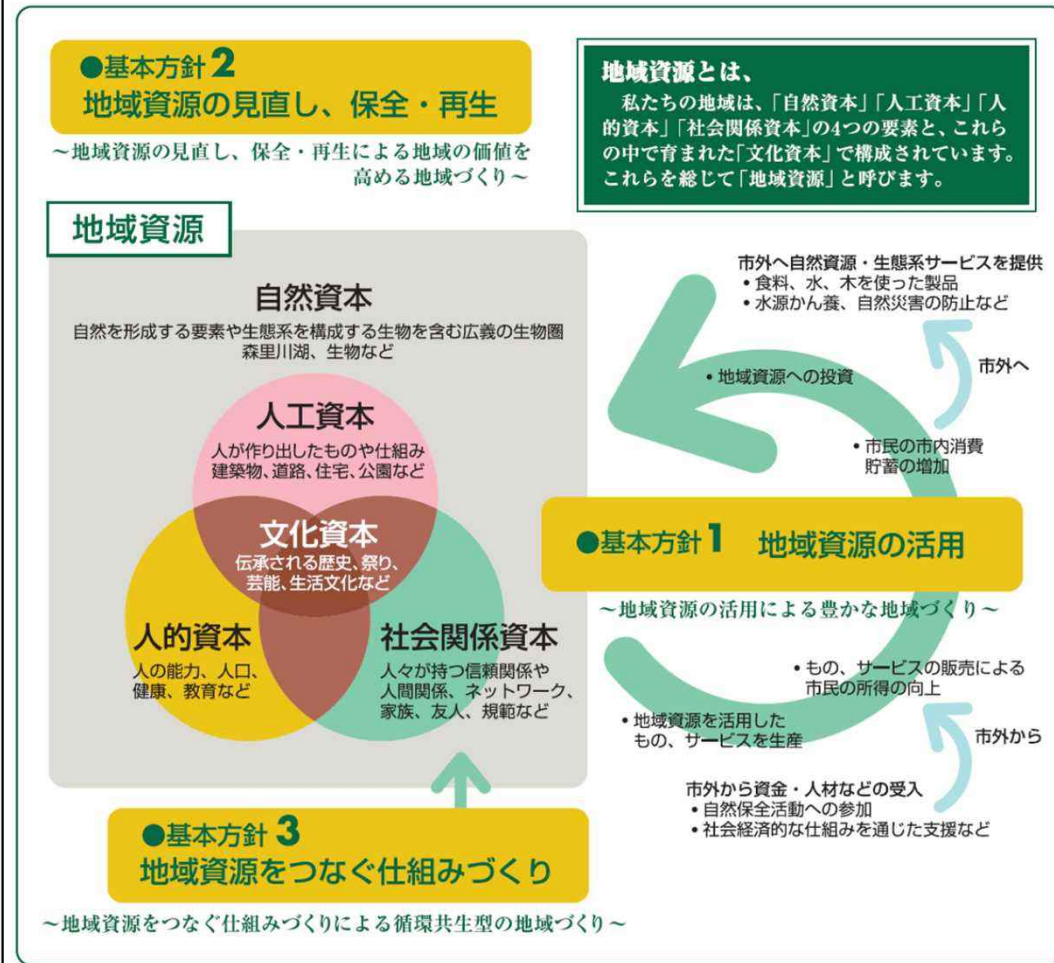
●基本方針 2
地域資源の見直し、保全・再生

～地域資源の見直し、保全・再生による地域の価値を高める地域づくり～

地域資源とは、
私たちの地域は、「自然資本」「人工資本」「人的資本」「社会関係資本」の4つの要素と、これらの中で育まれた「文化資本」で構成されています。これらを総じて「地域資源」と呼びます。

地域資源

自然資本
自然を形成する要素や生態系を構成する生物を含む広義の生物圏
森里川湖、生物など

人工資本
人が作り出したものや仕組み
建築物、道路、住宅、公園など

文化資本
伝承される歴史、祭り、芸能、生活文化など

人的資本
人の能力、人口、健康、教育など

社会関係資本
人々が持つ信頼関係や人間関係、ネットワーク、家族、友人、規範など

市外へ自然資源・生態系サービスを提供
• 食料、水、木を使った製品
• 水源かん養、自然災害の防止など

市外へ

• 地域資源への投資

• 市民の市内消費
貯蓄の増加

●基本方針 1 地域資源の活用

～地域資源の活用による豊かな地域づくり～

• もの、サービスの販売による市民の所得の向上

• 地域資源を活用したもの、サービスを生産

市外から

市外から資金・人材などの受入
• 自然保全活動への参加
• 社会経済的な仕組みを通じた支援など

●基本方針 3
地域資源をつなぐ仕組みづくり

～地域資源をつなぐ仕組みづくりによる循環共生型の地域づくり～